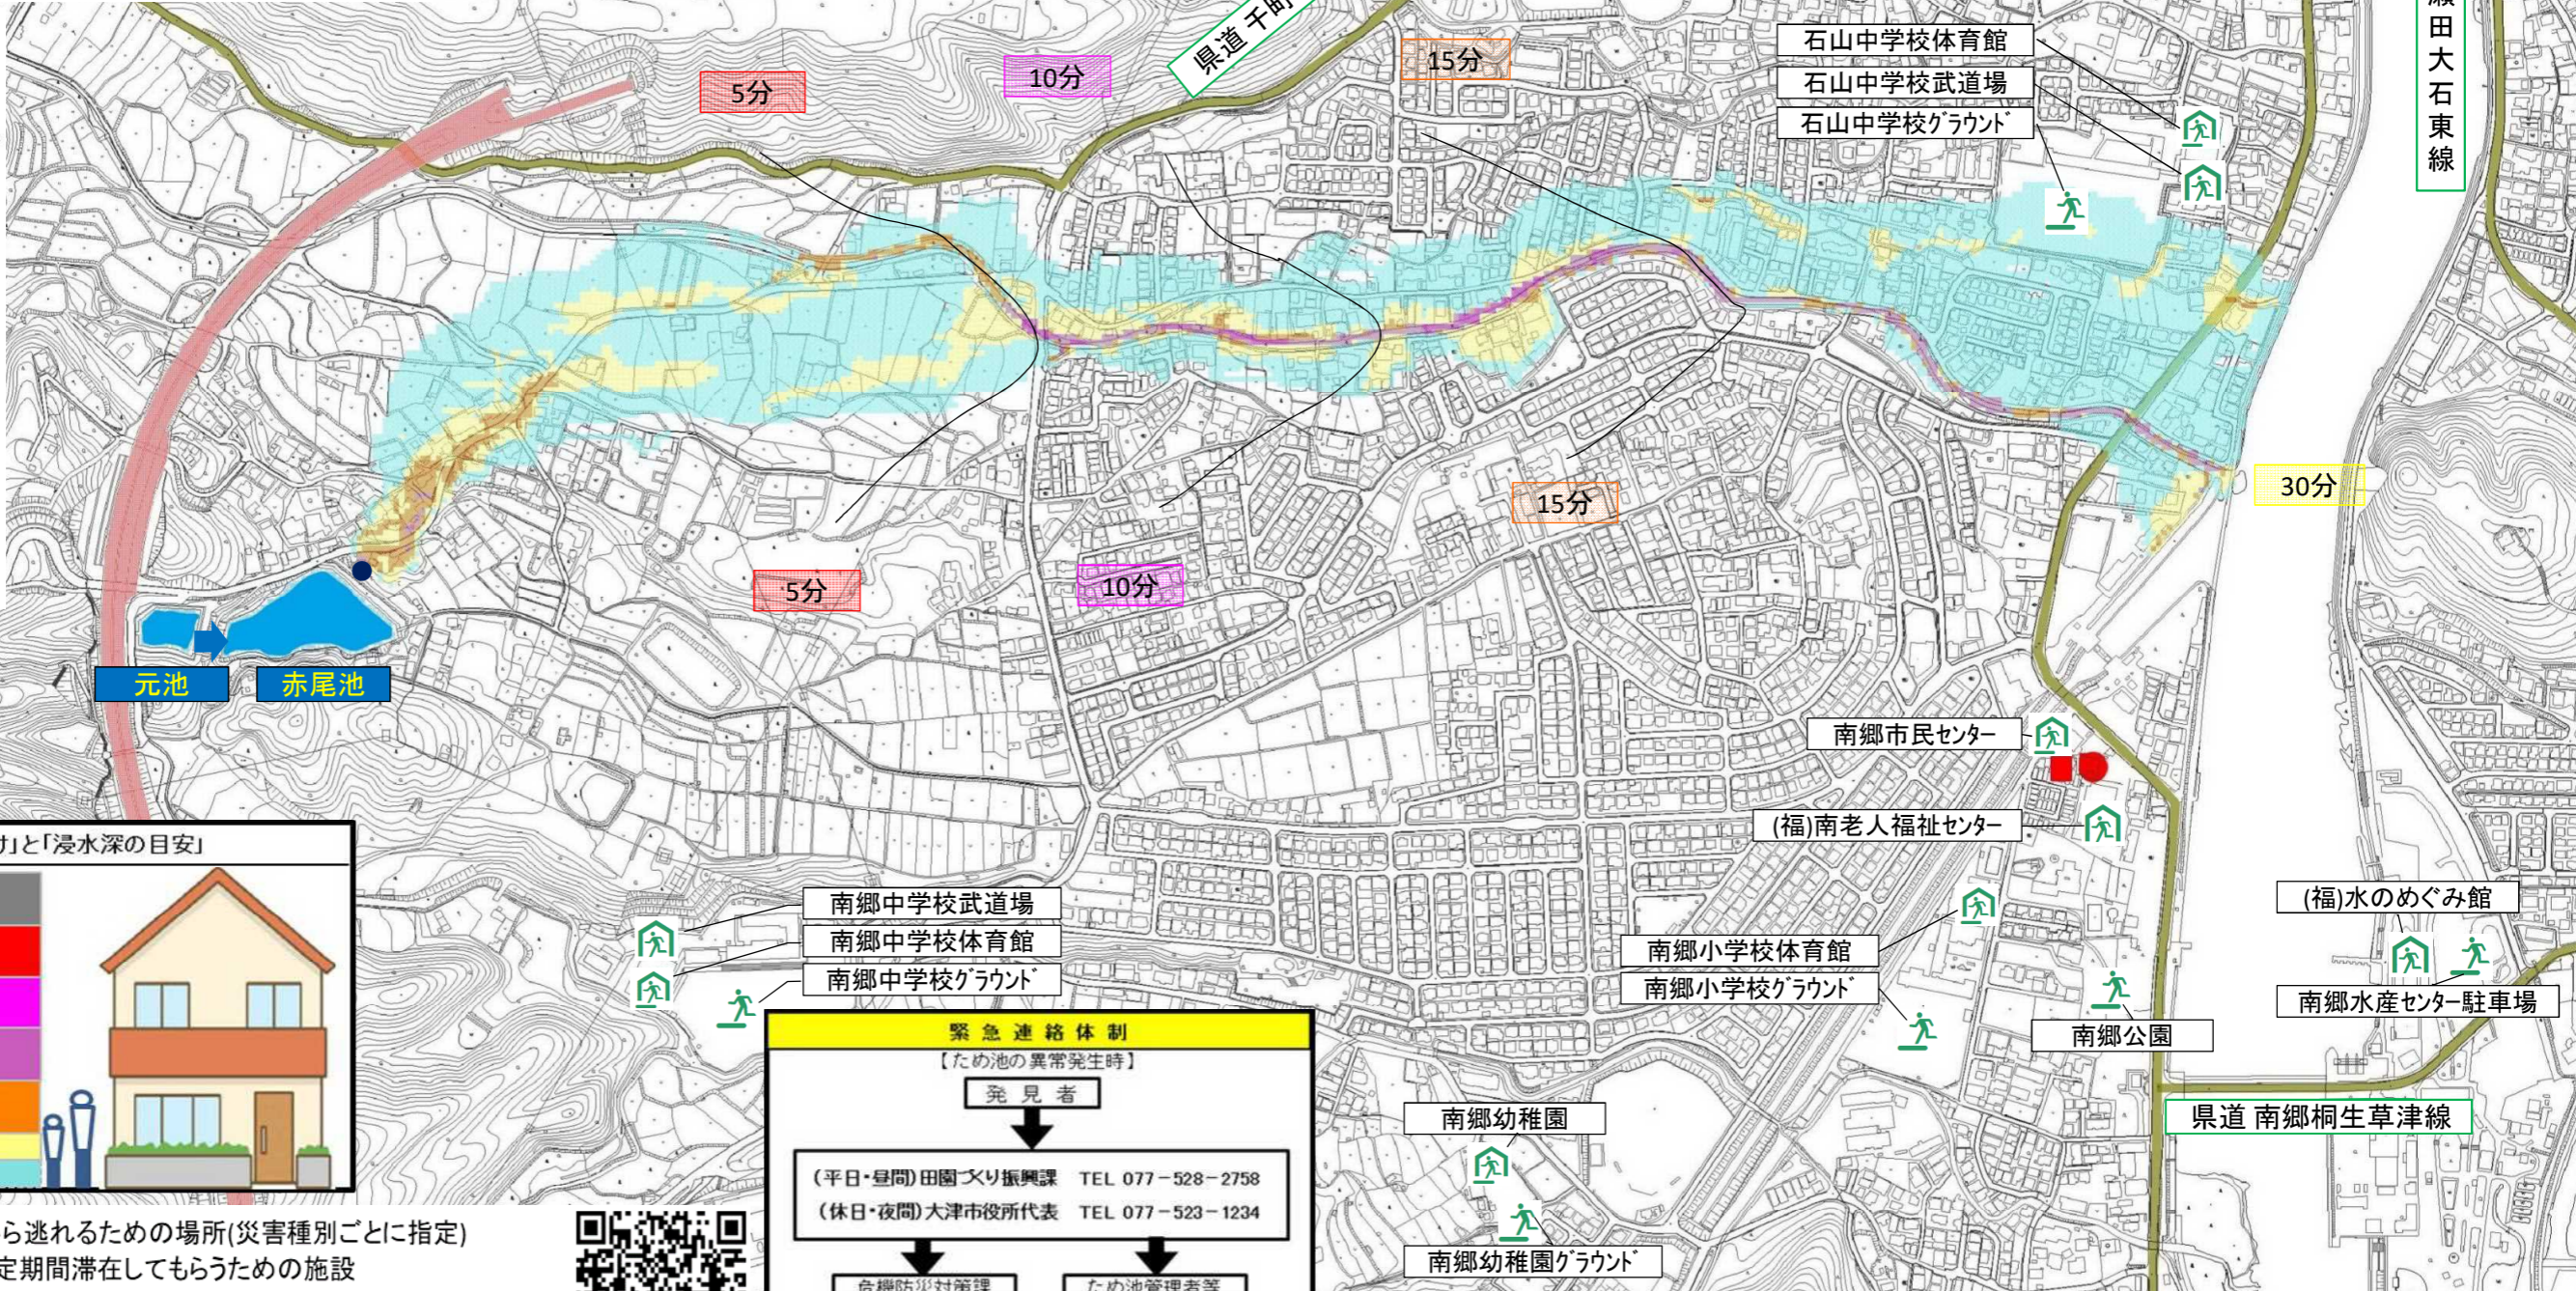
県道 千町
瀬田大石東線
5分
10分
15分
石山中学校体育館
石山中学校武道場
石山中学校グラウンド
15分
30分
5分
10分
元池
赤尾池
南郷市民センター
(福)南老人福祉センター
(福)水のめぐみ館
南郷水産センター駐車場
南郷公園
県道 南郷桐生草津線
南郷中学校武道場
南郷中学校体育館
南郷中学校グラウンド
南郷小学校体育館
南郷小学校グラウンド
南郷幼稚園
南郷幼稚園グラウンド
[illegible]」と「浸水深の目安」
緊急連絡体制
【ため池の異常発生時】
発見者
(平日・昼間)田園づくり振興課 TEL 077-528-2758
(休日・夜間)大津市役所代表 TEL 077-523-1234
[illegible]
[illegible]
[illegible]ら逃れるための場所(災害種別ごとに指定)
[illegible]定期間滞在してもらうための施設